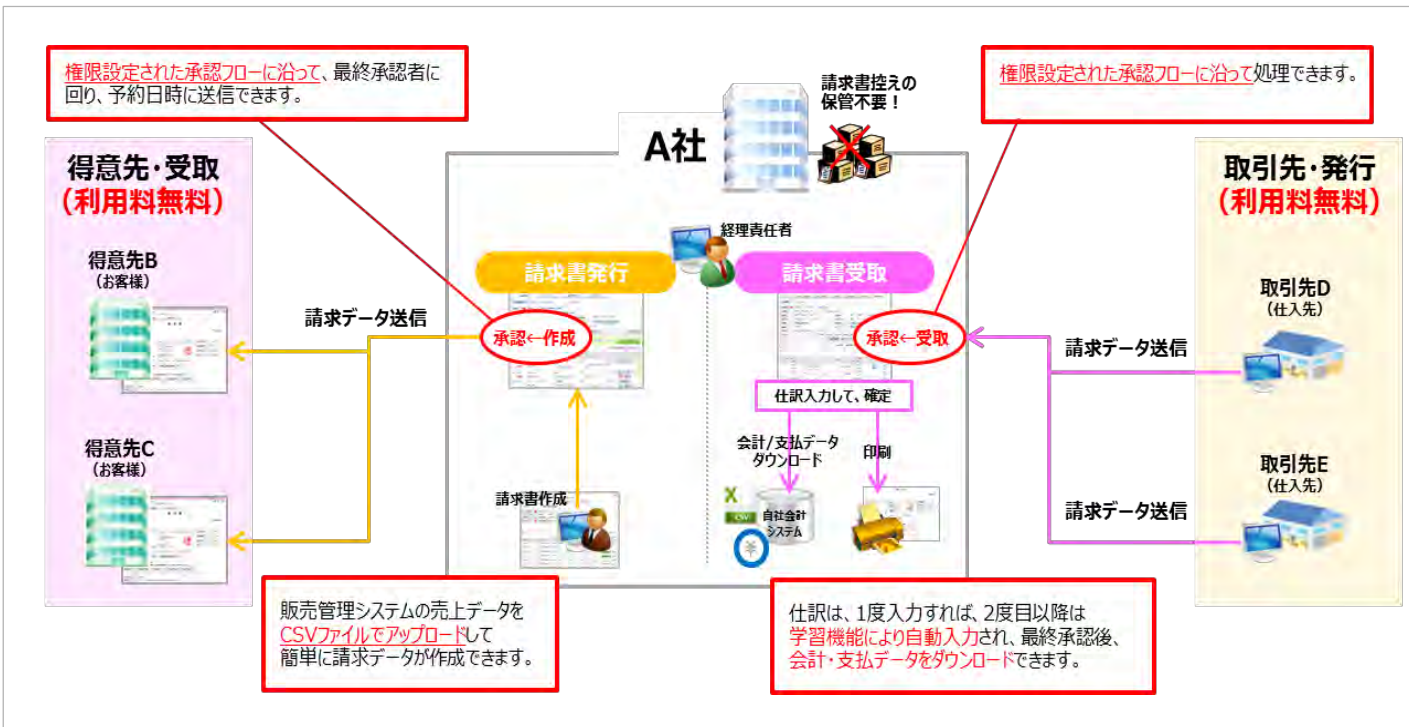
権限設定された承認フローに沿って、最終承認者に回り、予約日時に送信できます。

請求書控えの保管不要！

権限設定された承認フローに沿って処理できます。

A社

得意先・受取
（利用料無料）

得意先B
（お客様）

得意先C
（お客様）

経理責任者

請求書発行

請求書受取

請求データ送信

承認←作成

承認←受取

仕訳入力して、確定

会計/支払データダウンロード

印刷

請求書作成

CSV

自社会計システム

取引先・発行
（利用料無料）

取引先D
（仕入先）

請求データ送信

取引先E
（仕入先）

請求データ送信

販売管理システムの売上データをCSVファイルでアップロードして簡単に請求データが作成できます。

仕訳は、1度入力すれば、2度目以降は学習機能により自動入力され、最終承認後、会計・支払データをダウンロードできます。